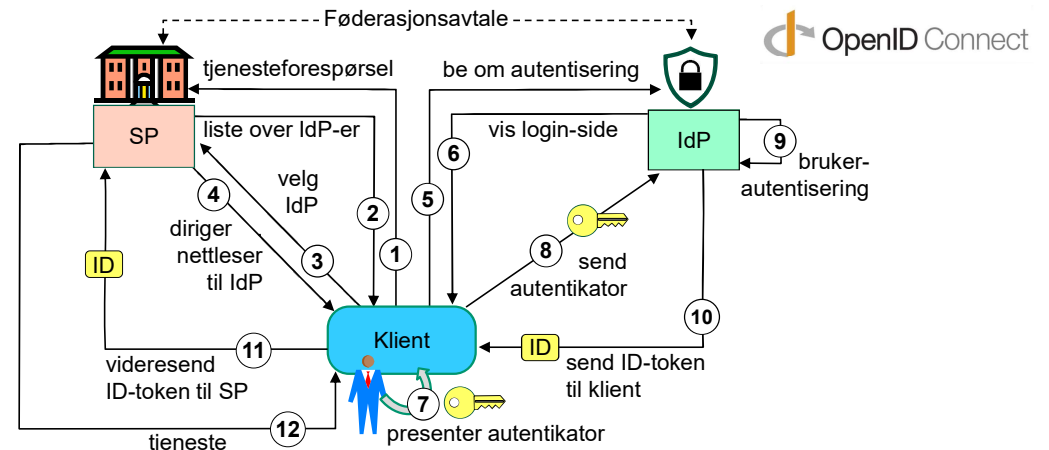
Føderasjonsavtale

OpenID Connect

tjenesteforespørsel

be om autentisering

SP

liste over IdP-er

vis login-side

IdP

9

bruker-autentisering

6

velg IdP

4

2

5

diriger nettleser til IdP

3

1

8

send autentikator

ID

10

Klient

ID

11

videresend ID-token til SP

send ID-token til klient

7

12

tieneste

presenter autentikator